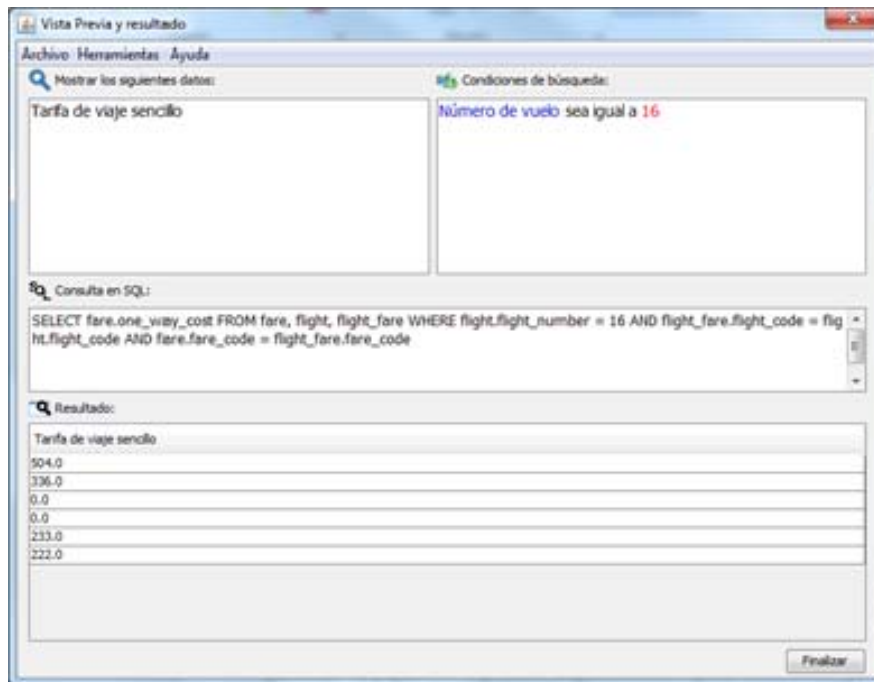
Vista Previa y resultado

Archivo Herramientas Ayuda

Mostrar los siguientes datos:

Tarifa de viaje sencillo

Condiciones de búsqueda:

Número de vuelo sea igual a 16

Consulta en SQL:

SELECT fare.one_way_cost FROM fare, flight, flight_fare WHERE flight.flight_number = 16 AND flight_fare.flight_code = flight.flight_code AND fare.fare_code = flight_fare.fare_code

Resultado:

| Tarifa de viaje sencillo |
|---|
| 504.0 |
| 336.0 |
| 0.0 |
| 0.0 |
| 233.0 |
| 222.0 |

Finalizar